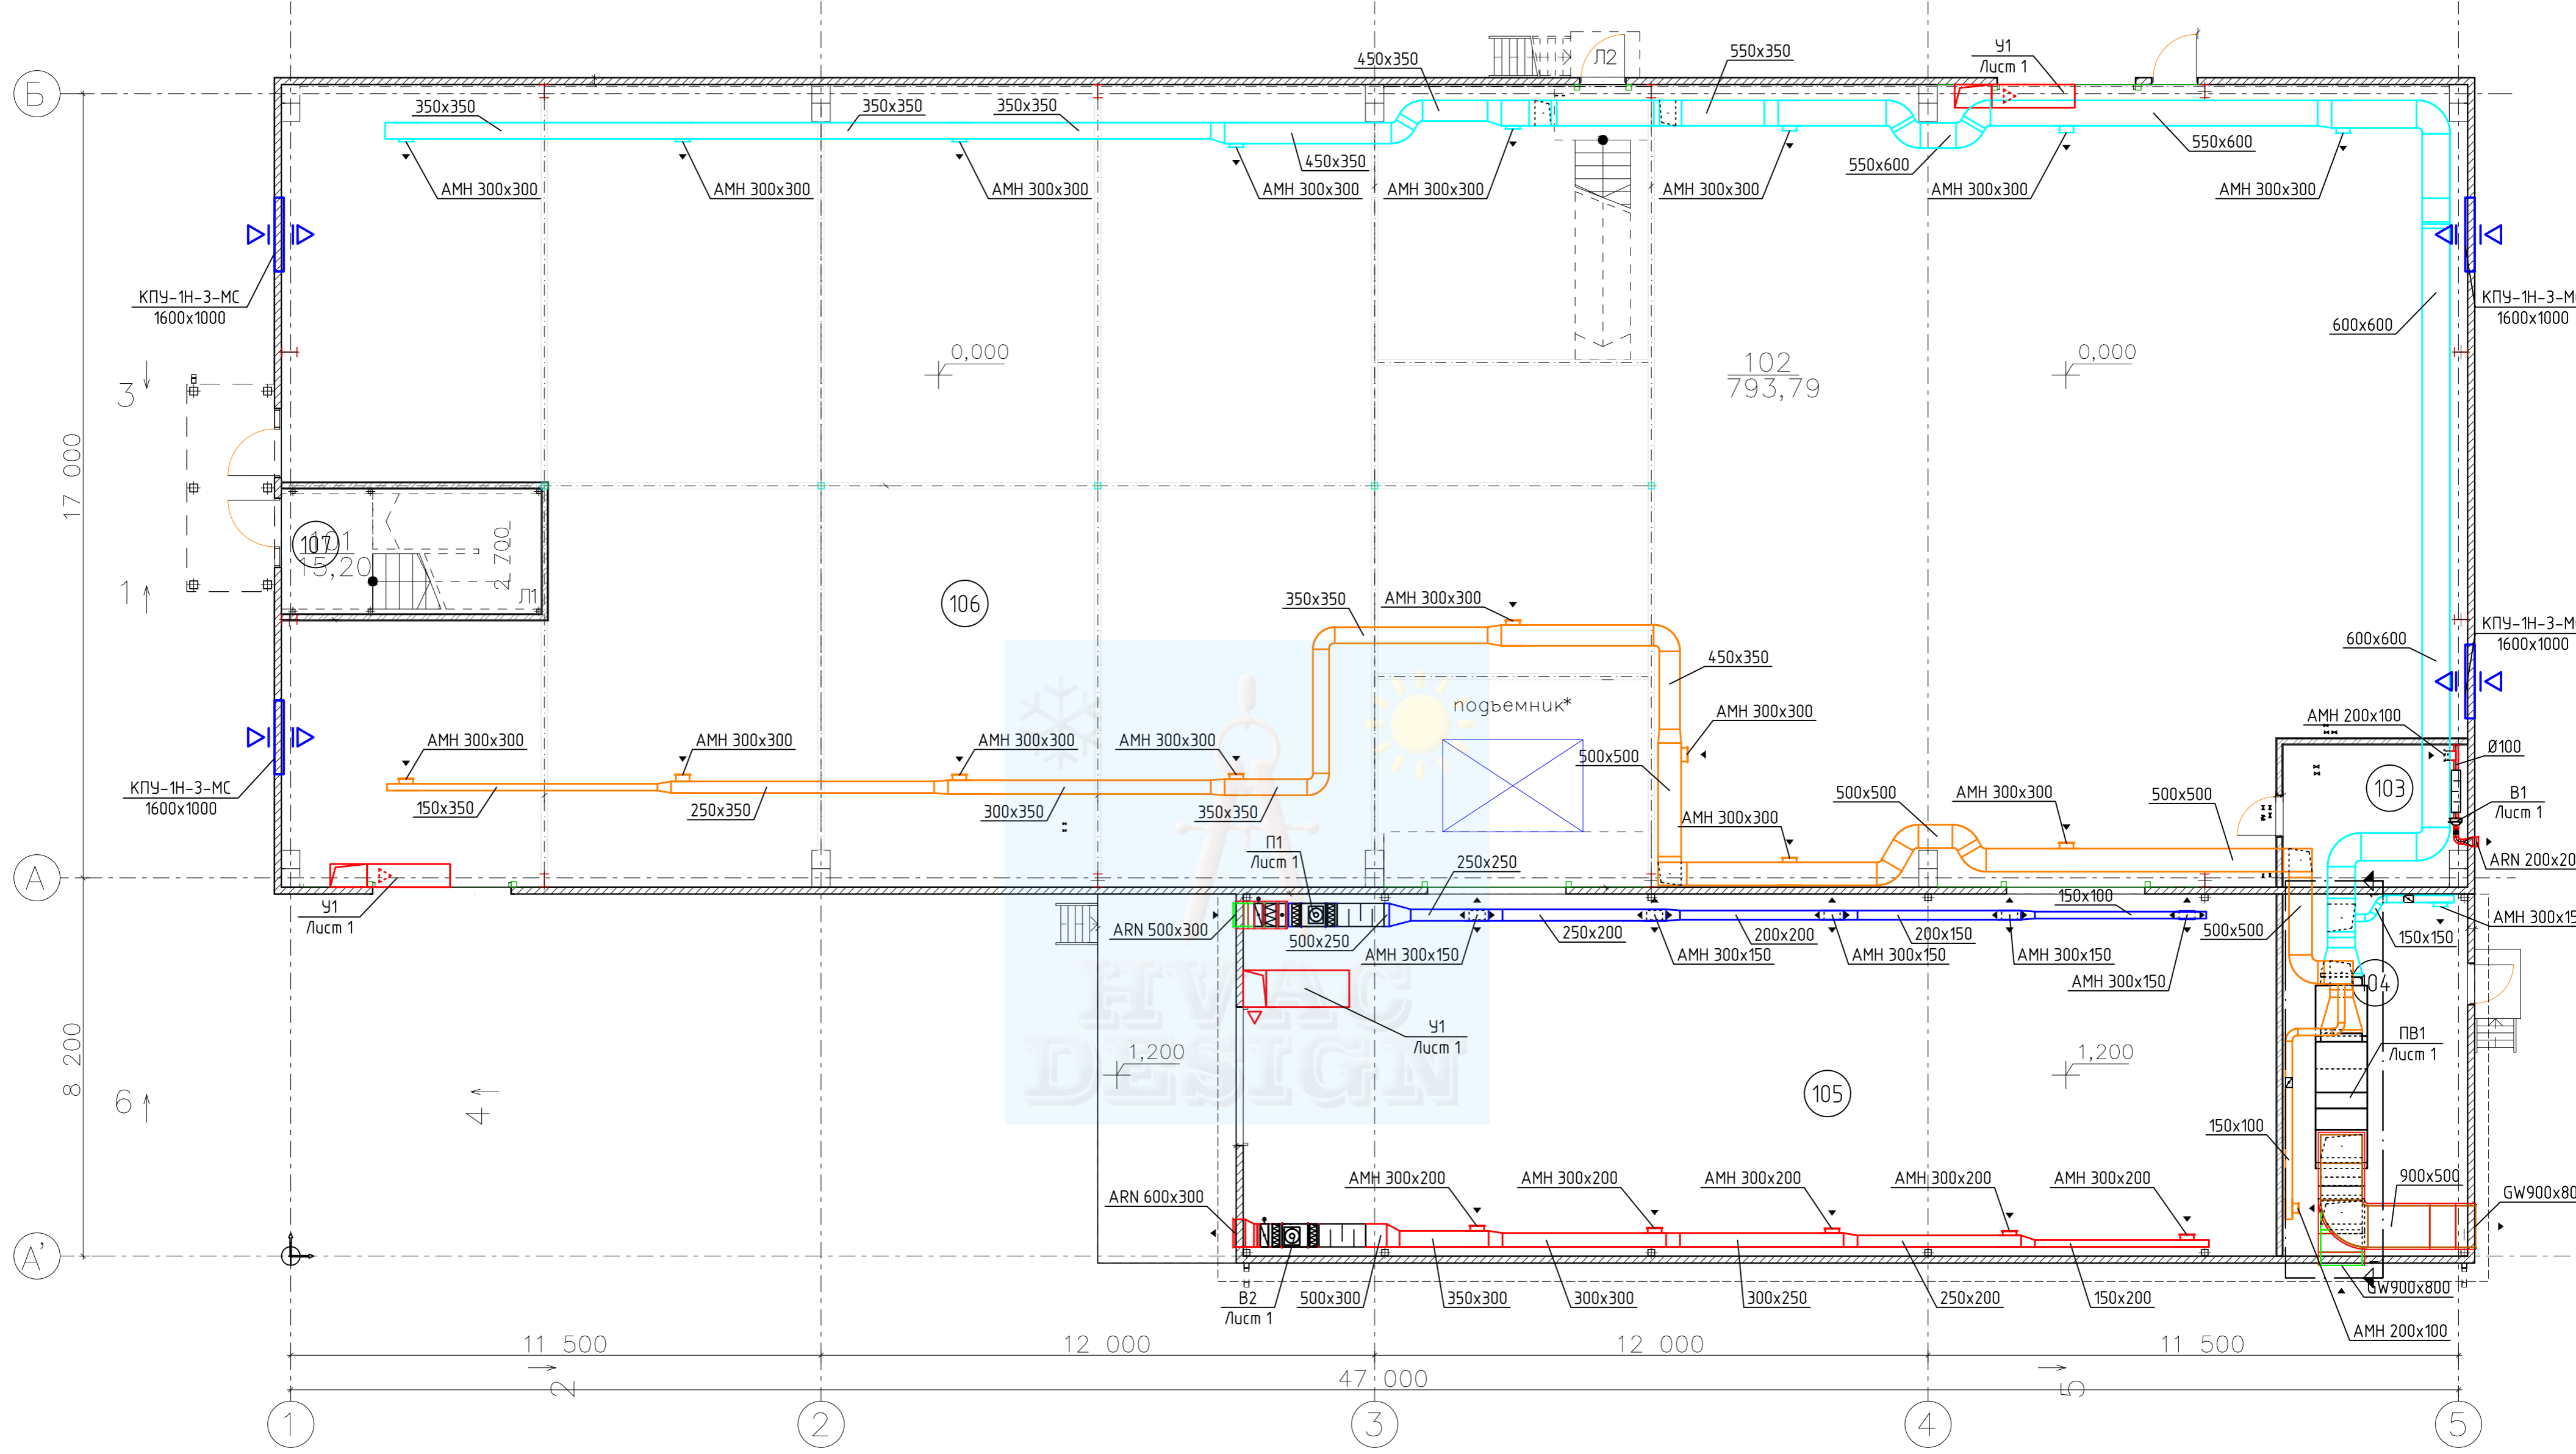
Б
А
А'
17 000
8 200
3
1
6
4
2
5
450x350
Л2
550x350
У1
Лист 1
350x350
350x350
350x350
450x350
550x600
550x600
АМН 300x300
АМН 300x300
АМН 300x300
АМН 300x300
АМН 300x300
АМН 300x300
АМН 300x300
АМН 300x300
КПУ-1Н-3-МС
1600x1000
КПУ-1Н-3-М
1600x1000
600x600
0,000
102
793,79
0,000
107
15,20
2 700
Л1
106
350x350
АМН 300x300
450x350
600x600
КПУ-1Н-3-М
1600x1000
подъемник*
АМН 300x300
АМН 300x300
АМН 300x300
АМН 300x300
АМН 300x300
500x500
АМН 200x100
Ø100
КПУ-1Н-3-МС
1600x1000
150x350
250x350
300x350
350x350
АМН 300x300
500x500
АМН 300x300
500x500
103
В1
Лист 1
ARN 200x20
П1
Лист 1
250x250
У1
Лист 1
ARN 500x300
500x250
АМН 300x150
250x200
АМН 300x150
200x200
АМН 300x150
200x150
АМН 300x150
150x100
АМН 300x150
500x500
150x150
АМН 300x15
104
У1
Лист 1
ПВ1
Лист 1
1,200
1,200
105
150x100
ARN 600x300
АМН 300x200
АМН 300x200
АМН 300x200
АМН 300x200
АМН 300x200
900x500
GW900x80
В2
Лист 1
500x300
350x300
300x300
300x250
250x200
150x200
GW900x800
АМН 200x100
11 500
12 000
12 000
11 500
47 000
HVAC
DESIGN